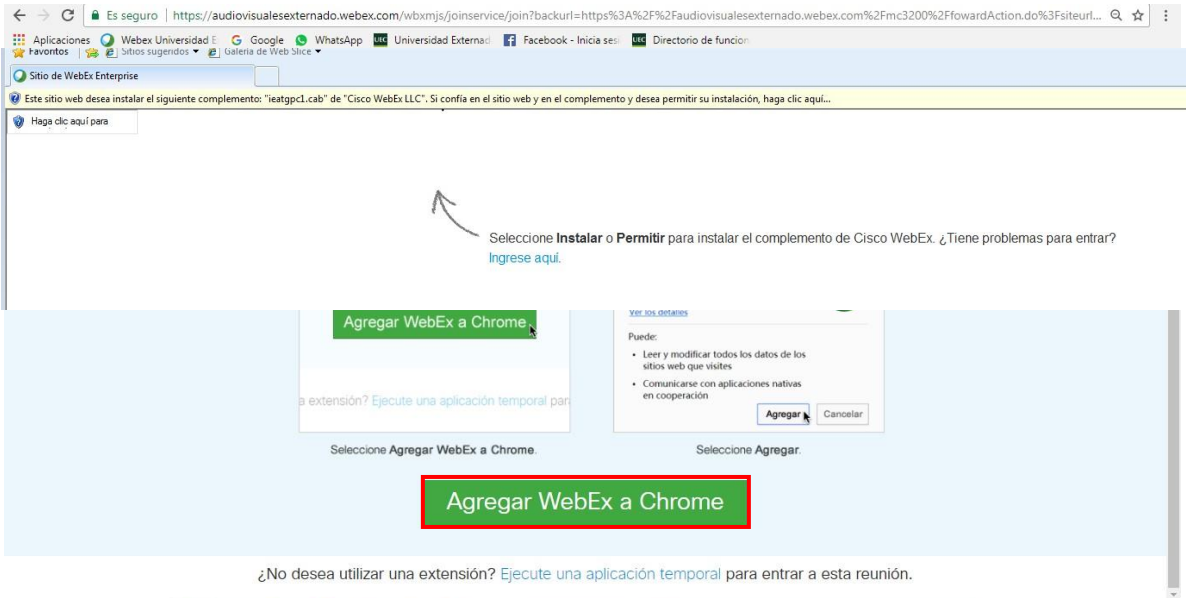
Es seguro | https://audiovisualesexternado.webex.com/wbxmjs/joinservice/join?backurl=https%3A%2F%2Faudiovisualesexternado.webex.com%2Fmc3200%2FfowardAction.do%3Fsiteurl...

Aplicaciones Webex Universidad E G Google WhatsApp Universidad Externad Facebook - Inicia sesi Directorio de funcion

Favoritos Sitios sugeridos Galería de Web Slice

Sitio de WebEx Enterprise

Este sitio web desea instalar el siguiente complemento: "ieatgpc1.cab" de "Cisco WebEx LLC". Si confía en el sitio web y en el complemento y desea permitir su instalación, haga clic aquí...

Haga clic aquí para

Seleccione **Instalar** o **Permitir** para instalar el complemento de Cisco WebEx. ¿Tiene problemas para entrar? Ingrese aquí.

Agregar WebEx a Chrome

a extensión? Ejecute una aplicación temporal par

Ver los detalles

Puede:

• Leer y modificar todos los datos de los sitios web que visites

• Comunicarse con aplicaciones nativas en cooperación

Agregar Cancelar

Seleccione Agregar WebEx a Chrome.

Seleccione Agregar.

Agregar WebEx a Chrome

¿No desea utilizar una extensión? Ejecute una aplicación temporal para entrar a esta reunión.